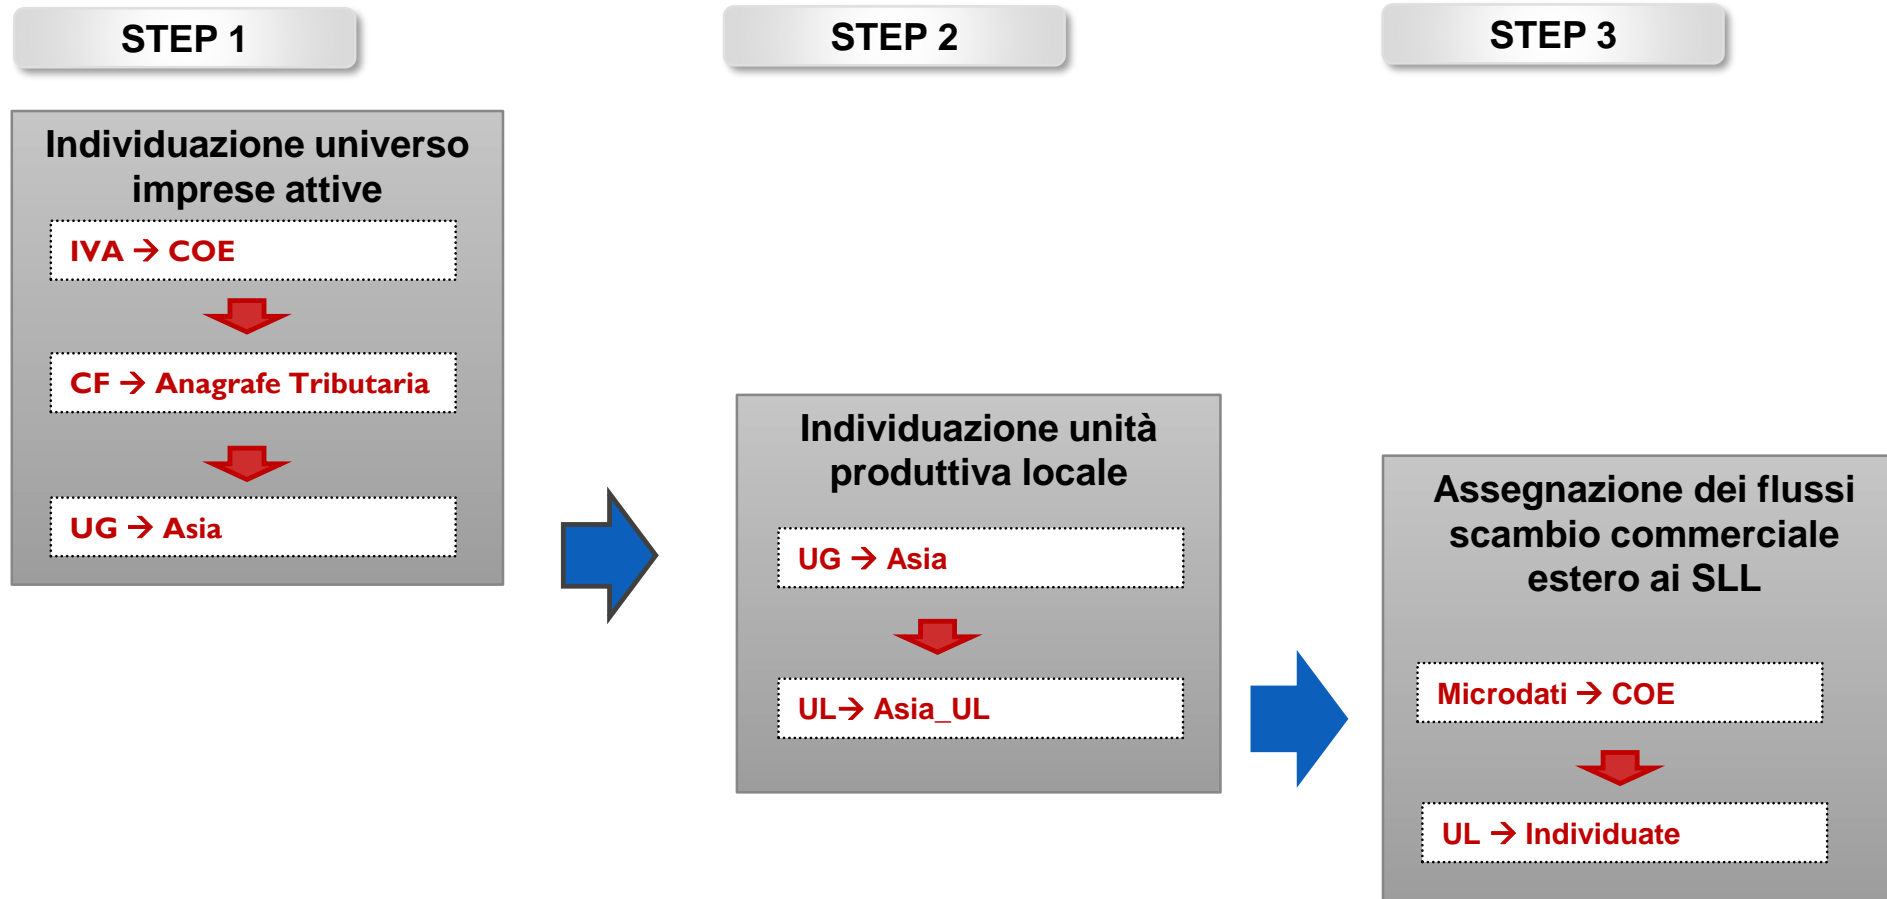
STEP 1

Individuazione universo imprese attive

IVA → COE

CF → Anagrafe Tributaria

UG → Asia

STEP 2

Individuazione unità produttiva locale

UG → Asia

UL→ Asia_UL

STEP 3

Assegnazione dei flussi scambio commerciale estero ai SLL

Microdati → COE

UL → Individuate